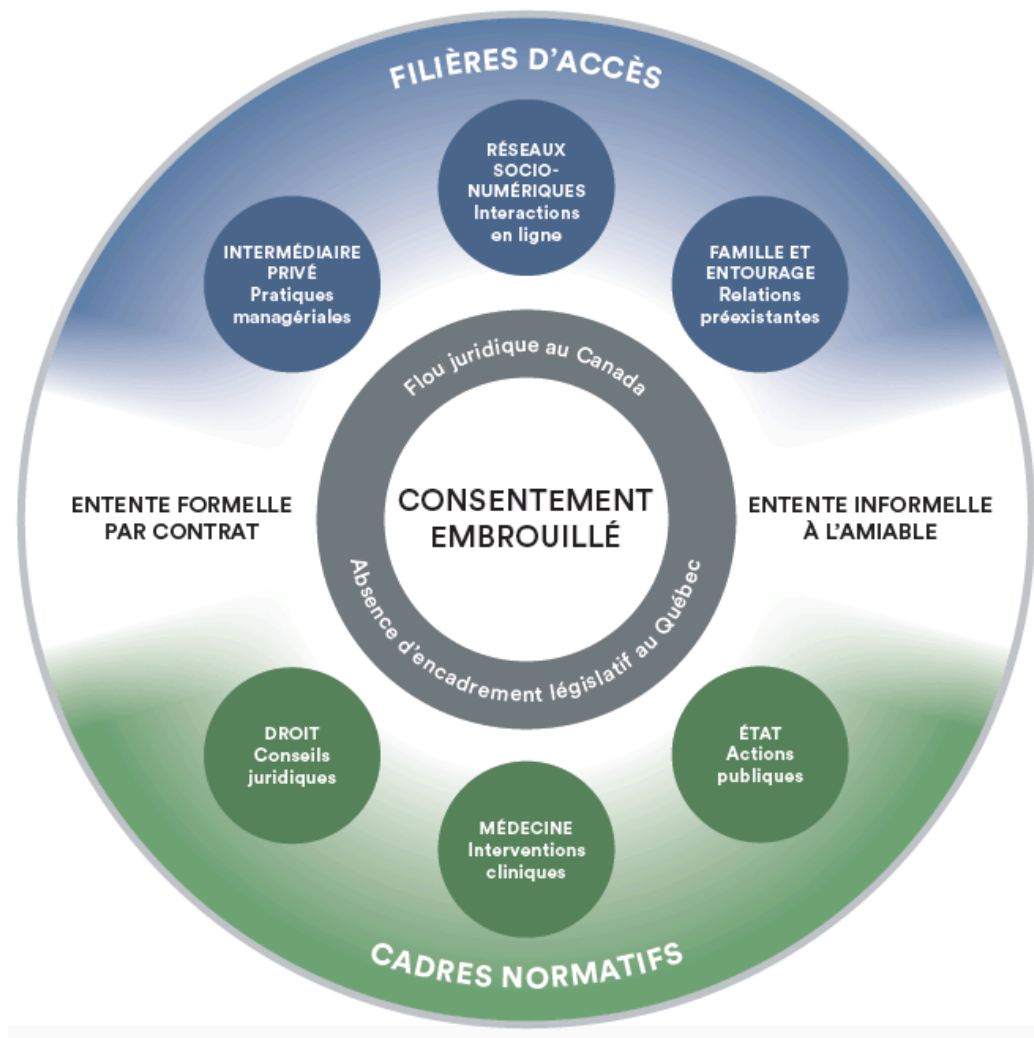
FILIÈRES D'ACCÈS

RÉSEAUX SOCIO-NUMÉRIQUES
Interactions en ligne

INTERMÉDIAIRE PRIVÉ
Pratiques managériales

FAMILLE ET ENTOURAGE
Relations préexistantes

Flou juridique au Canada

ENTENTE FORMELLE PAR CONTRAT

CONSENTEMENT EMBROUILLÉ

ENTENTE INFORMELLE À L'AMIABLE

Absence d'encadrement législatif au Québec

DROIT
Conseils juridiques

ÉTAT
Actions publiques

MÉDECINE
Interventions cliniques

CADRES NORMATIFS